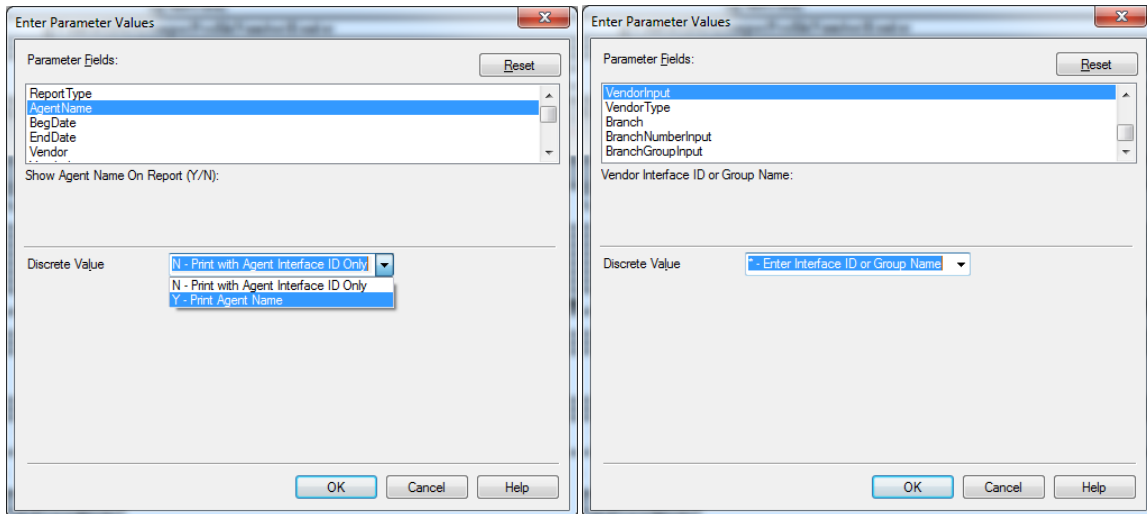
Enter Parameter Values

Parameter Fields:

Reset

ReportType
AgentName
BegDate
EndDate
Vendor

Show Agent Name On Report (Y/N):

Discrete Value

N - Print with Agent Interface ID Only

N - Print with Agent Interface ID Only
Y - Print Agent Name

OK

Cancel

Help

Enter Parameter Values

Parameter Fields:

Reset

VendorInput
VendorType
Branch
BranchNumberInput
BranchGroupInput

Vendor Interface ID or Group Name:

Discrete Value

* - Enter Interface ID or Group Name

OK

Cancel

Help